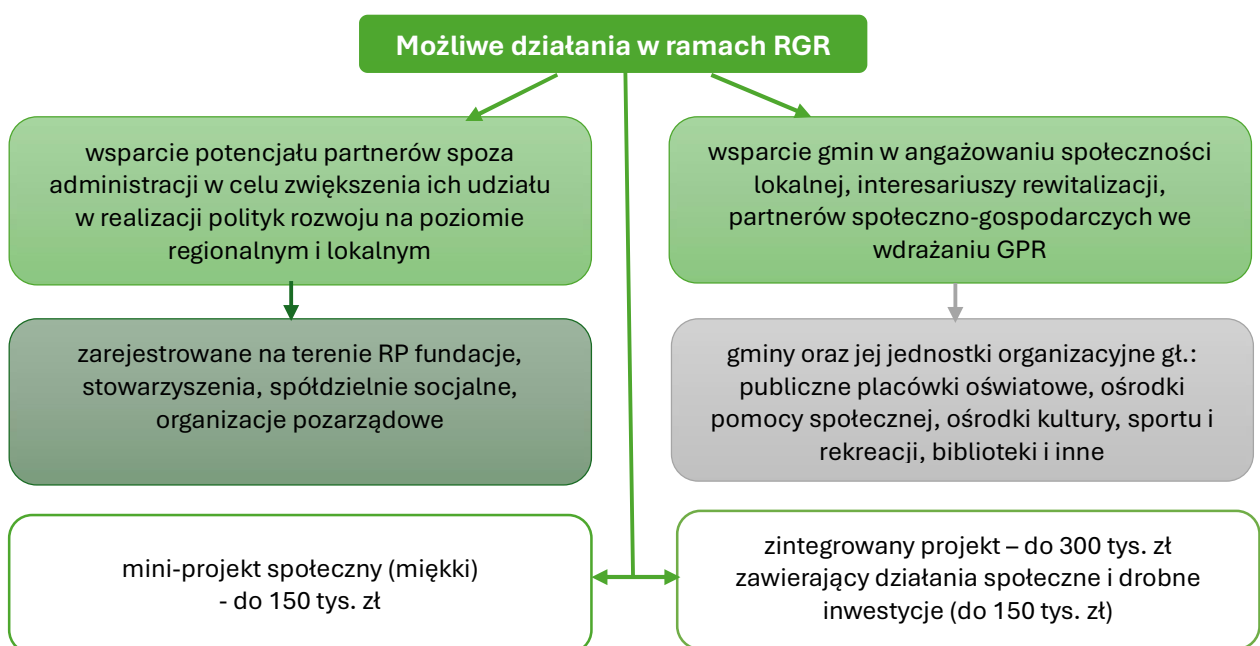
Możliwe działania w ramach RGR

wsparcie potencjału partnerów spoza administracji w celu zwiększenia ich udziału w realizacji polityk rozwoju na poziomie regionalnym i lokalnym

zarejestrowane na terenie RP fundacje, stowarzyszenia, spółdzielnie socjalne, organizacje pozarządowe

wsparcie gmin w angażowaniu społeczności lokalnej, interesariuszy rewitalizacji, partnerów społeczno-gospodarczych we wdrażaniu GPR

gminy oraz jej jednostki organizacyjne gł.: publiczne placówki oświatowe, ośrodki pomocy społecznej, ośrodki kultury, sportu i rekreacji, biblioteki i inne

mini-projekt społeczny (miękki) - do 150 tys. zł

zintegrowany projekt – do 300 tys. zł zawierający działania społeczne i drobne inwestycje (do 150 tys. zł)